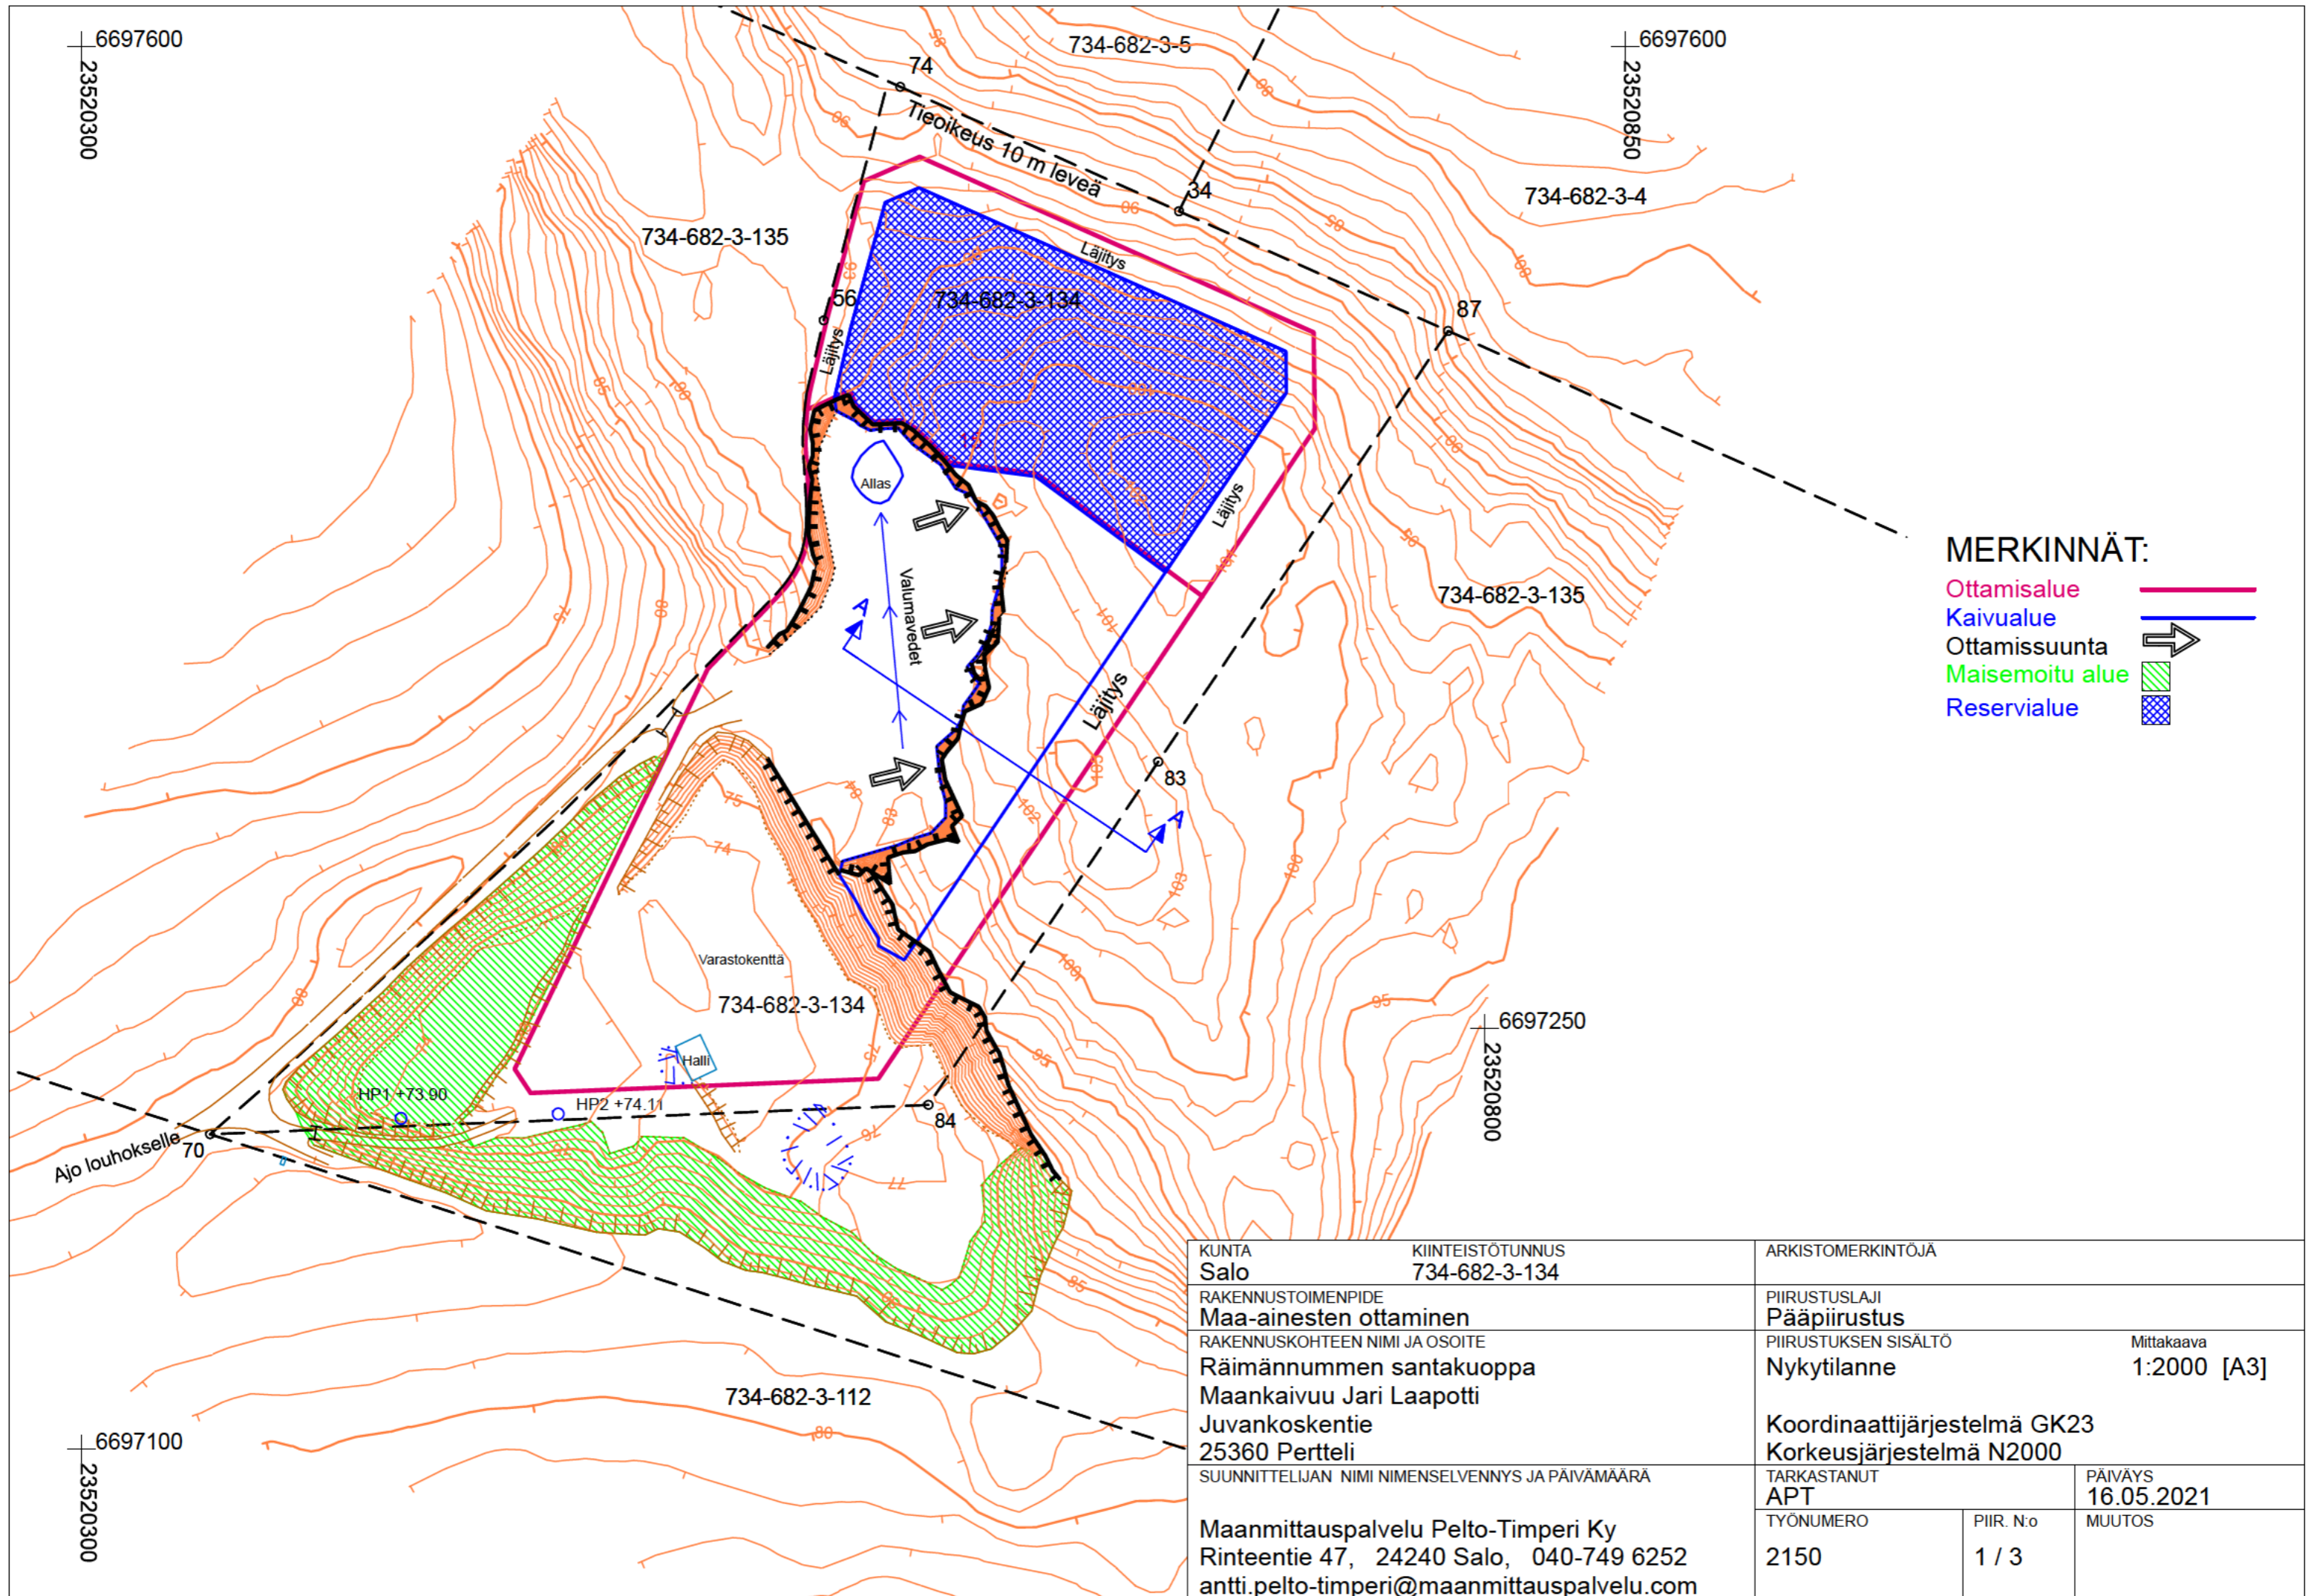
6697600
23520300

74
734-682-3-5
6697600
23520850

Tieoikeus 10 m leveä
34
734-682-3-4
734-682-3-135
Läjitys
56
734-682-3-134
87
Läjitys
Läjitys
Allas
Valumavedet
A
A
Läjitys
83
734-682-3-135

MERKINNÄT:
Ottamisalue
Kaivualue
Ottamissuunta
Maisemoitu alue
Reservialue

Varastokenttä
734-682-3-134
6697250
23520800
Halli
HP1 +73.90
HP2 +74.11
84
Ajo louhokselle
70
734-682-3-112
6697100
23520300

| KUNTA Salo | KIINTEISTÖTUNNUS 734-682-3-134 | ARKISTOMERKINTÖJÄ | | |
|---|---|---|---|---|
| RAKENNUSTOIMENPIDE Maa-ainesten ottaminen | | PIIRUSTUSLAJI Pääpiirustus | | |
| RAKENNUSKOHTEEN NIMI JA OSOITE Räimännummen santakuoppa Maankaivuu Jari Laapotti Juvankoskentie 25360 Pertteli | | PIIRUSTUKSEN SISÄLTÖ Nykytilanne Koordinaattijärjestelmä GK23 Korkeusjärjestelmä N2000 | | Mittakaava 1:2000 [A3] |
| SUUNNITTELIJAN NIMI NIMENSELVENNYS JA PÄIVÄMÄÄRÄ Maanmittauspalvelu Pelto-Timperi Ky Rinteentie 47, 24240 Salo, 040-749 6252 antti.pelto-timperi@maanmittauspalvelu.com | | TARKASTANUT APT | | PÄIVÄYS 16.05.2021 |
| | | TYÖNUMERO 2150 | PIIR. N:o 1 / 3 | MUUTOS |